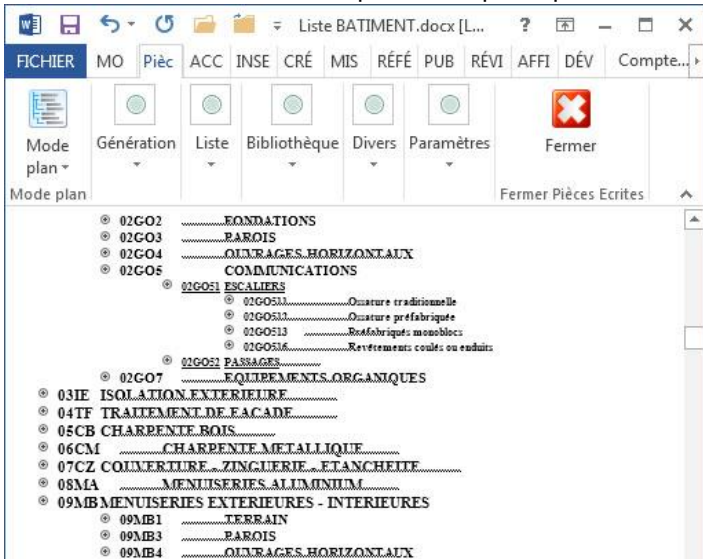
Liste BATIMENT.docx [L... ? — □ ×

FICHIER MO Pièc ACC INSE CRÉ MIS RÉFÉ PUB RÉVI AFFI DÉV Compte...

Mode plan
Génération
Liste
Bibliothèque
Divers
Paramètres
Fermer
Mode plan
Fermer Pièces Ecrites

02GO2 FONDATIONS
02GO3 PAROIS
02GO4 OUVRAGES HORIZONTAUX
02GO5 COMMUNICATIONS
02GO51 ESCALIERS
02GO511 Ossature traditionnelle
02GO512 Ossature préfabriquée
02GO513 Préfabriqués monoblocs
02GO516 Revêtements coulés ou enduits
02GO52 PASSAGES
02GO7 EQUIPEMENTS ORGANIQUES
03IE ISOLATION EXTERIEURE
04TF TRAITEMENT DE FACADE
05CB CHARPENTE BOIS
06CM CHARPENTE METALLIQUE
07CZ COUVERTURE - ZINGUERIE - ETANCHEITE
08MA MENUISERIES ALUMINIUM
09MB MENUISERIES EXTERIEURES - INTERIEURES
09MB1 TERRAIN
09MB3 PAROIS
09MB4 OUVRAGES HORIZONTAUX